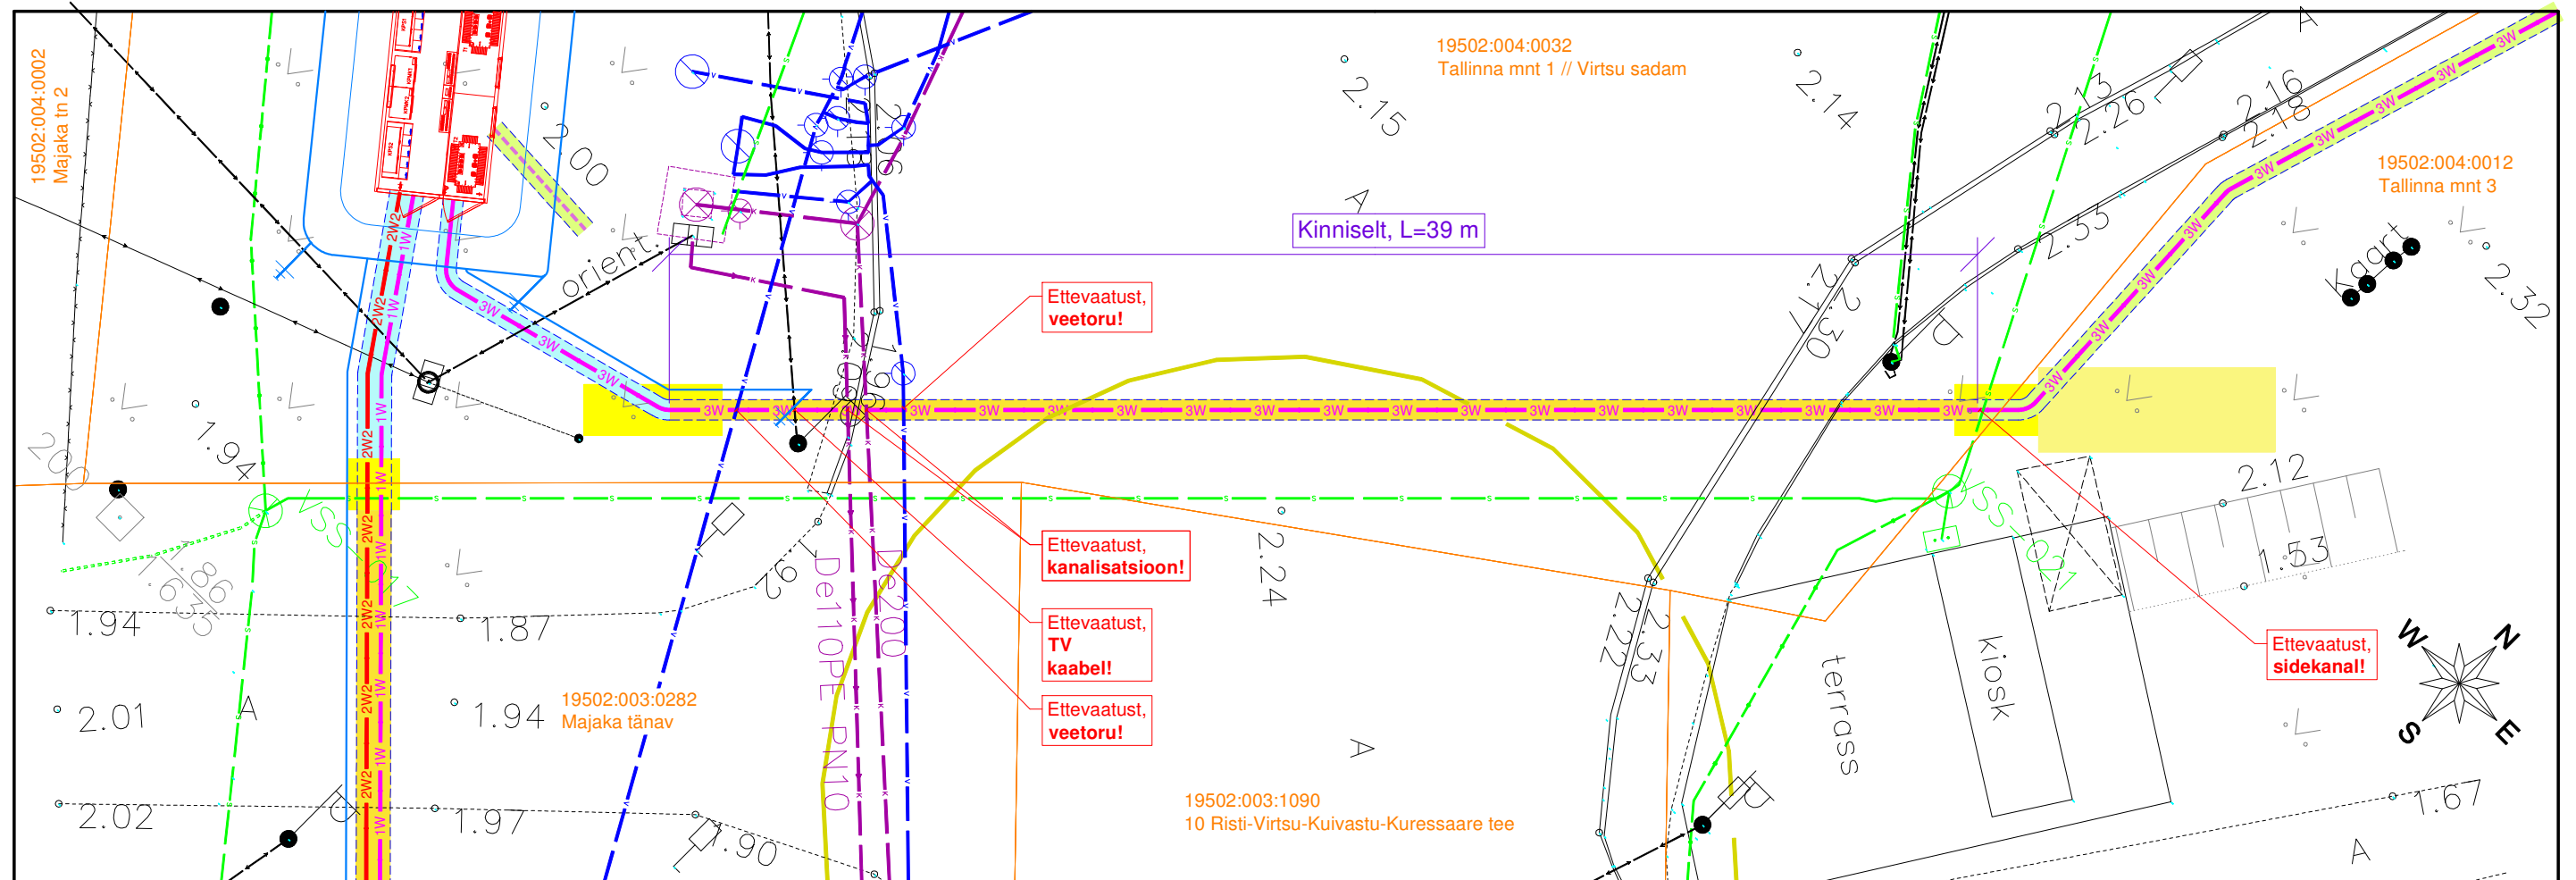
19502:004:0002
Majaka tn 2

19502:004:0032
Tallinna mnt 1 // Virtsu sadam

19502:004:0012
Tallinna mnt 3

Kinniselt, L=39 m

Ettevaatust,
veetoru!

Ettevaatust,
kanalisatsioon!

Ettevaatust,
TV
kaabel!

Ettevaatust,
veetoru!

Ettevaatust,
sidekanal!

19502:003:0282
Majaka tänav

19502:003:1090
10 Risti-Virtsu-Kuivastu-Kuressaare tee

2.15
2.14
2.13
2.26
2.16
2.18
2.55
2.32
2.00
2.00
1.94
2.17
2.30
2.24
2.12
1.53
1.94
1.87
1.92
2.01
1.94
2.02
1.97
1.90
2.22
2.33
1.67
1.86
1.63

orient.
Kagrt
terrass
kiosk
De110PE PN10
De200
VSS-037
VSS-021

3W
2W2
1W

A
D
N
E
S
W